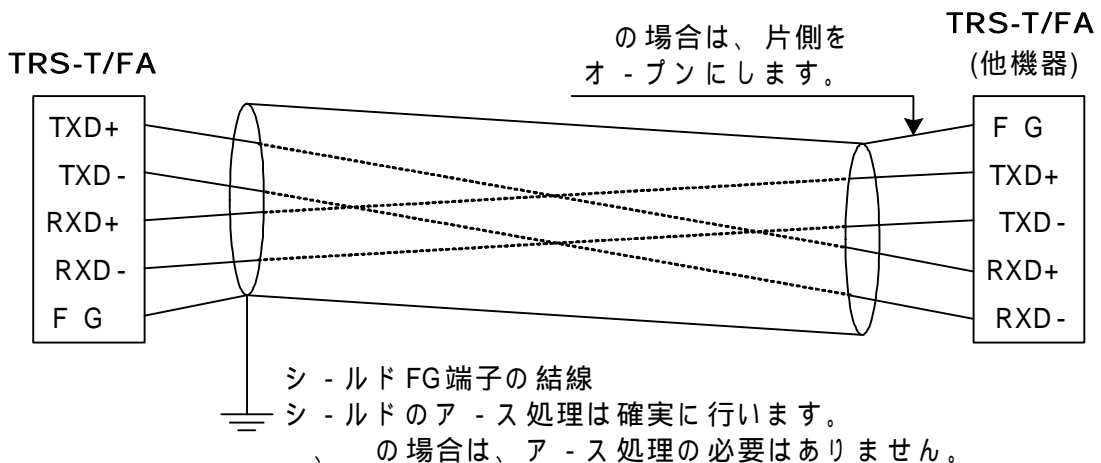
TRS-T/FA

TXD+
TXD-
RXD+
RXD-
F G

の場合は、片側を
オ-プンにします。

TRS-T/FA
(他機器)

F G
TXD+
TXD-
RXD+
RXD-

シ-ルドFG端子の結線
シ-ルドのア-ス処理は確実に行います。
、　の場合は、ア-ス処理の必要はありません。